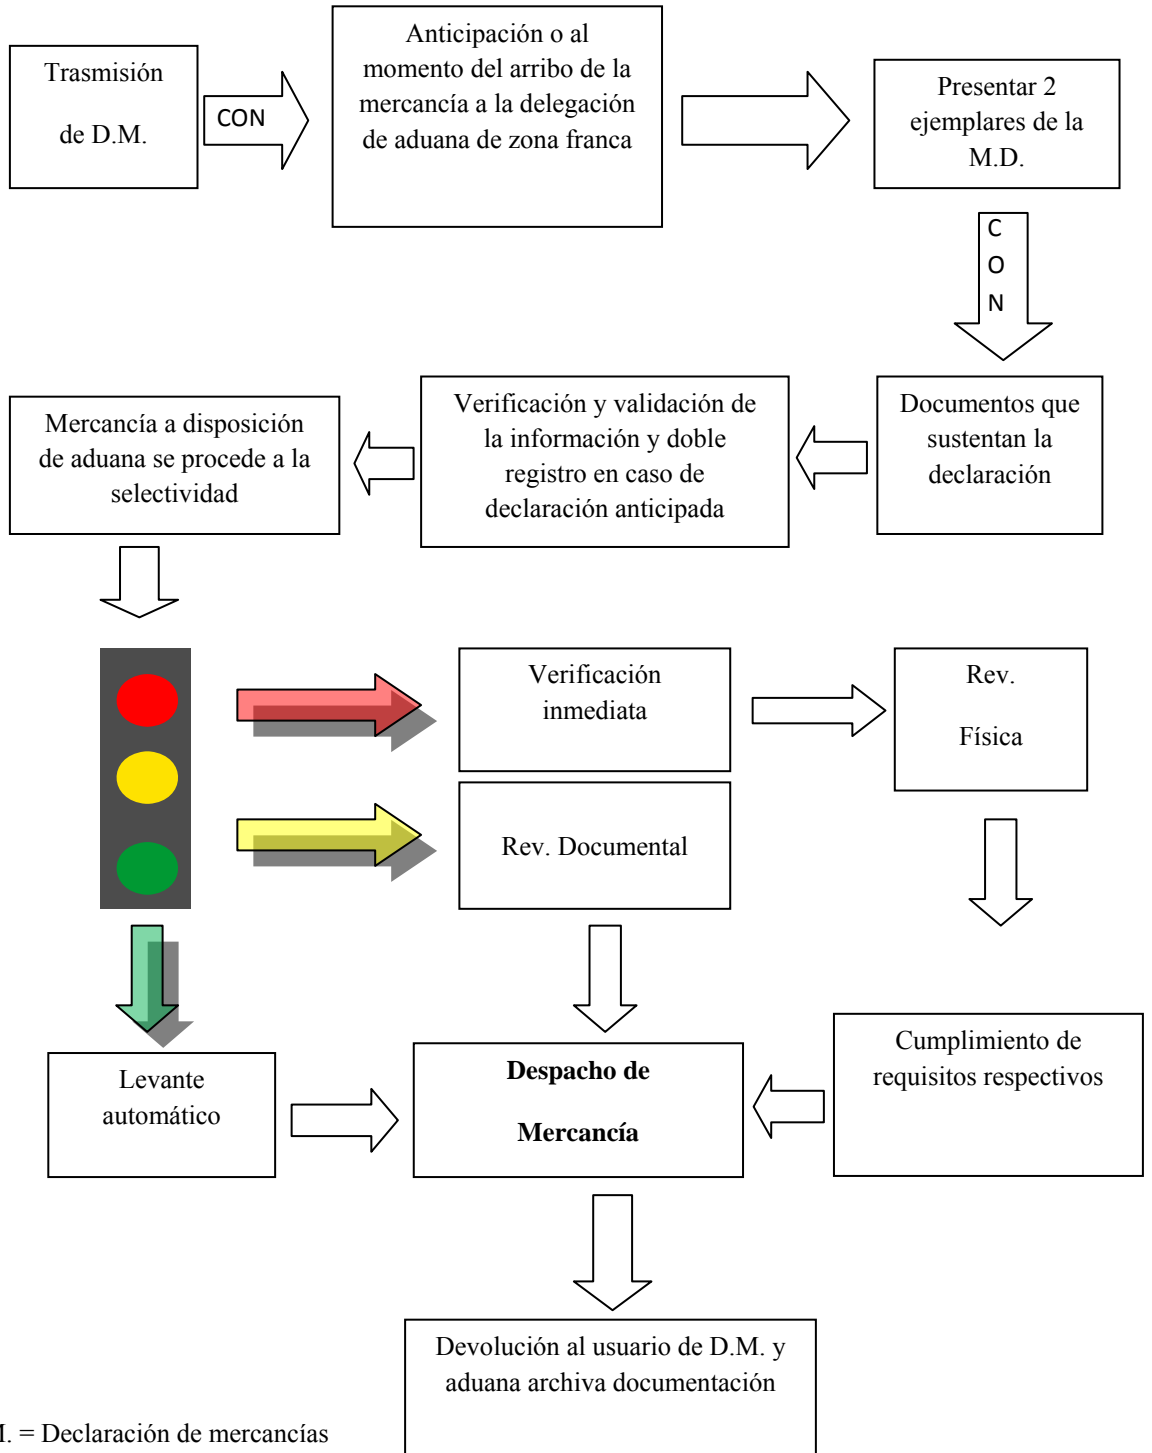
Trasmisión

de D.M.

CON

Anticipación o al momento del arribo de la mercancía a la delegación de aduana de zona franca

Presentar 2 ejemplares de la M.D.

C
O
N

Documentos que sustentan la declaración

Verificación y validación de la información y doble registro en caso de declaración anticipada

Mercancía a disposición de aduana se procede a la selectividad

Verificación inmediata

Rev.

Física

Rev. Documental

Levante automático

**Despacho de**

**Mercancía**

Cumplimiento de requisitos respectivos

Devolución al usuario de D.M. y aduana archiva documentación

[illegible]I. = Declaración de mercancías